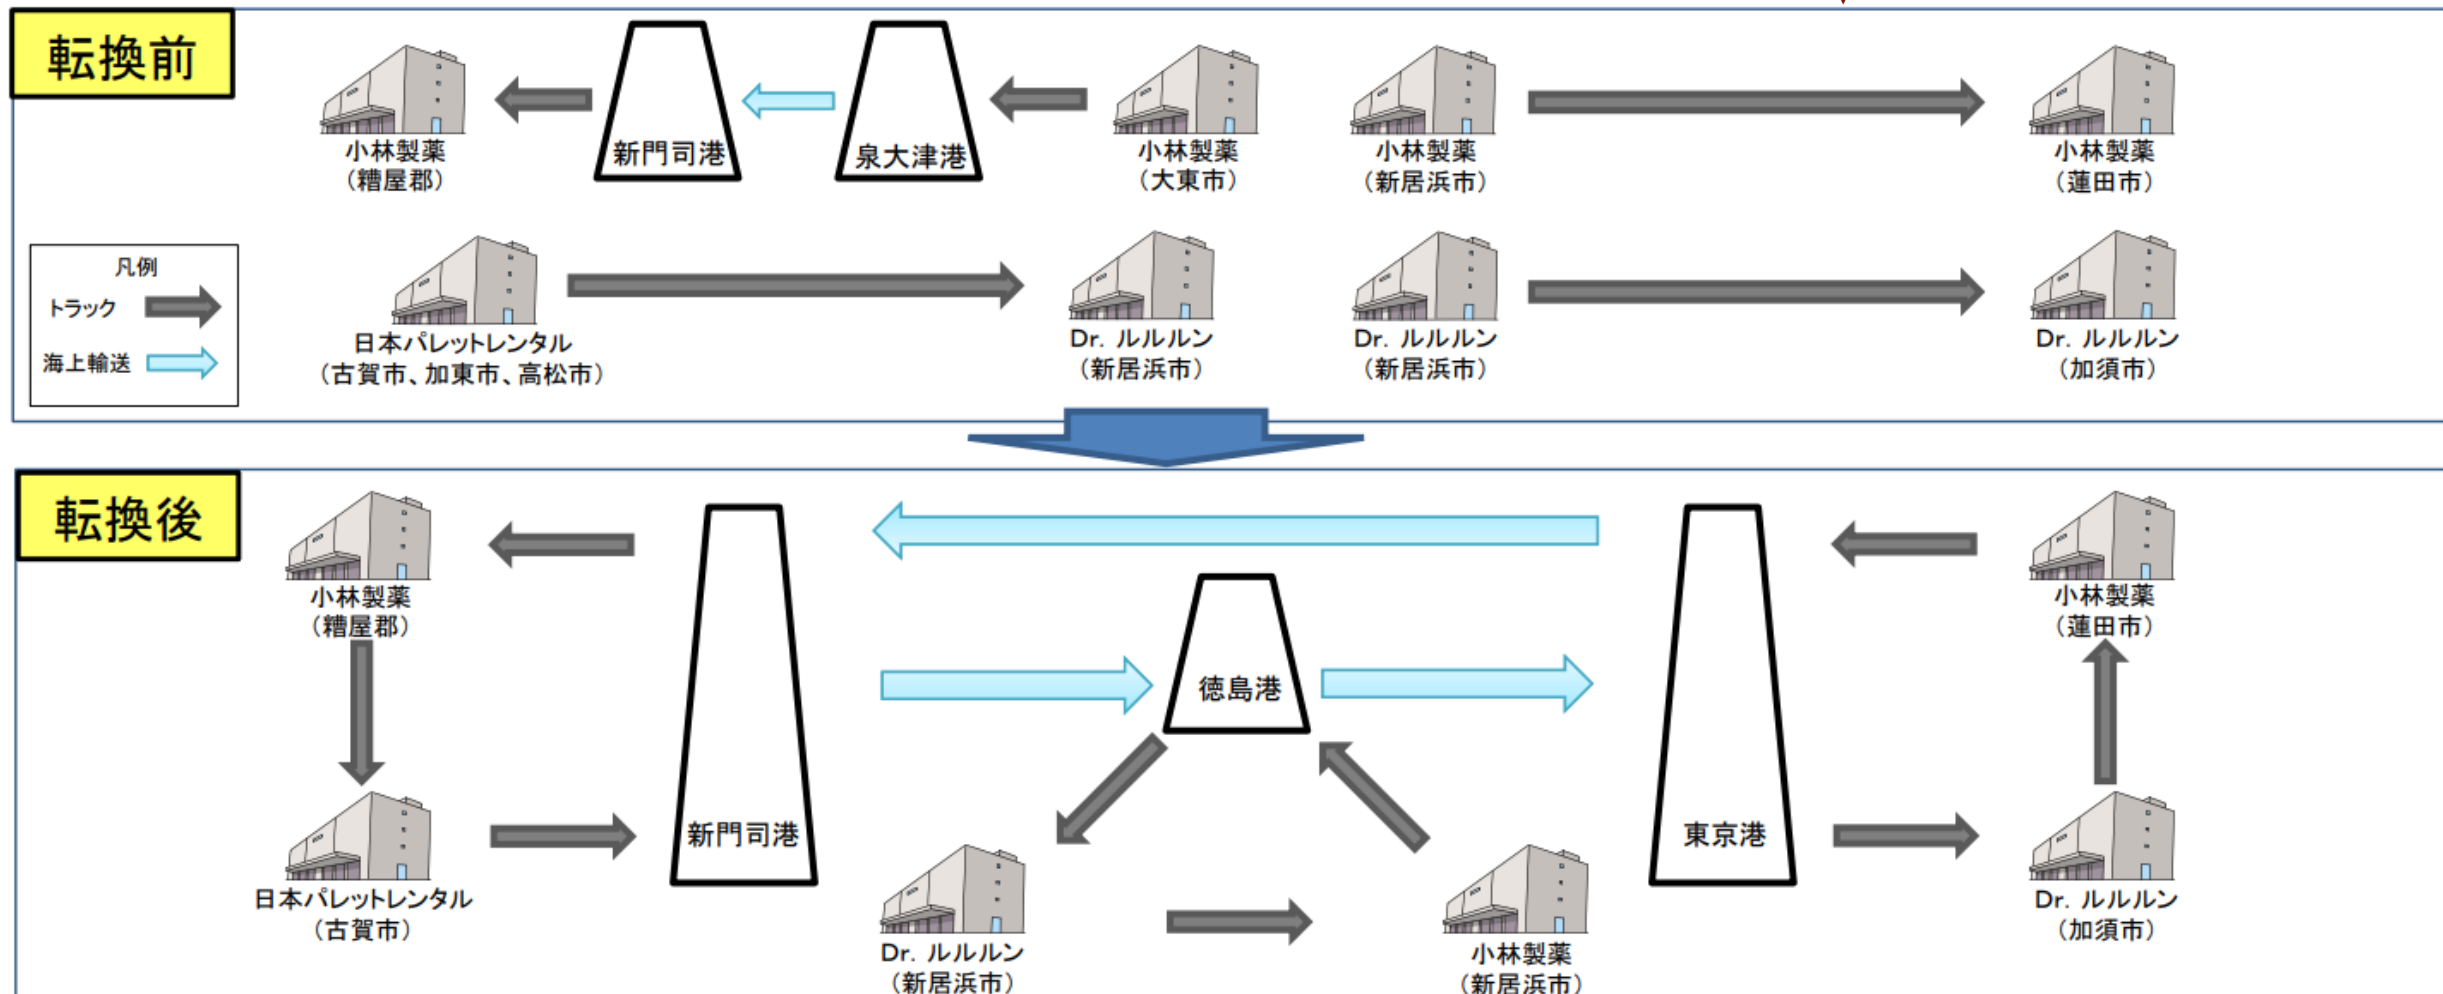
転換前

小林製薬
（糟屋郡）

新門司港

泉大津港

小林製薬
（大東市）

小林製薬
（新居浜市）

小林製薬
（蓮田市）

凡例
トラック
海上輸送

日本パレットレンタル
（古賀市、加東市、高松市）

Dr. ルルルン
（新居浜市）

Dr. ルルルン
（新居浜市）

Dr. ルルルン
（加須市）

転換後

小林製薬
（糟屋郡）

新門司港

徳島港

東京港

小林製薬
（蓮田市）

日本パレットレンタル
（古賀市）

Dr. ルルルン
（新居浜市）

小林製薬
（新居浜市）

Dr. ルルルン
（加須市）